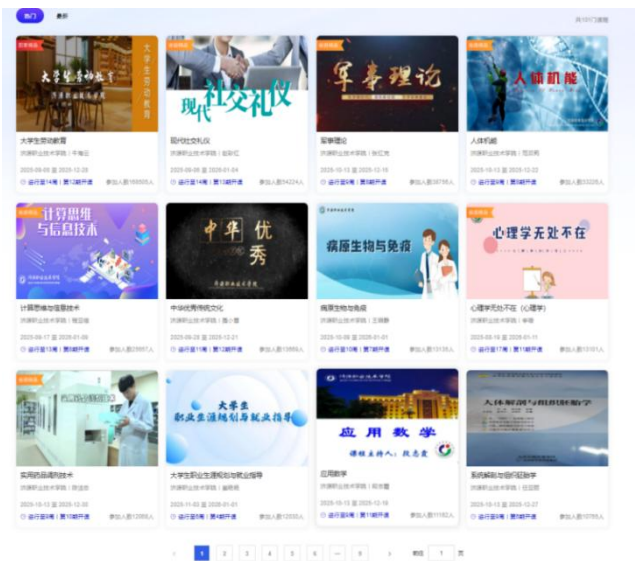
热门 最新

共101门课程

大学生劳动教育
大学生劳动教育
济源职业技术学院 | 牛有正
2025-09-08 至 2025-12-29
运行至14周 | 第13期开课 参加人数166605人

现代社交礼仪
现代社交礼仪
济源职业技术学院 | 金华红
2025-09-08 至 2026-01-04
运行至14周 | 第12期开课 参加人数54224人

军事理论
军事理论
济源职业技术学院 | 张红光
2025-10-13 至 2025-12-15
运行至9周 | 第8期开课 参加人数38799人

人体机能
人体机能
济源职业技术学院 | 范志刚
2025-09-15 至 2025-12-22
运行至13周 | 第9期开课 参加人数33228人

计算思维与信息技术
计算思维与信息技术
济源职业技术学院 | 隋亚楠
2025-09-17 至 2026-01-06
运行至14周 | 第12期开课 参加人数29997人

中华 优秀
中华优秀传统文化
济源职业技术学院 | 路小蕾
2025-09-29 至 2025-12-21
运行至11周 | 第12期开课 参加人数13969人

病原生物与免疫
病原生物与免疫
济源职业技术学院 | 王明静
2025-10-06 至 2026-01-01
运行至9周 | 第7期开课 参加人数13133人

心理学无处不在
心理学无处不在（心理学）
济源职业技术学院 | 李倩
2025-09-15 至 2026-01-11
运行至17周 | 第11期开课 参加人数12101人

实用药品调剂技术
济源职业技术学院 | 陈淑波
2025-10-12 至 2025-12-30
运行至10周 | 第10期开课 参加人数12066人

大学生职业生涯规划与就业指导
大学生职业生涯规划与就业指导
济源职业技术学院 | 高丽君
2025-11-03 至 2026-01-01
运行至8周 | 第4期开课 参加人数12030人

应用数学
课程主持人：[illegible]
应用数学
济源职业技术学院 | 郑秀霞
2025-10-13 至 2025-12-15
运行至9周 | 第11期开课 参加人数11162人

人体解剖与组织胚胎学
系统解剖与组织胚胎学
济源职业技术学院 | 任亚丽
2025-10-13 至 2025-12-27
运行至9周 | 第9期开课 参加人数10795人

< 1 2 3 4 5 6 ... 9 > 前往 1 页